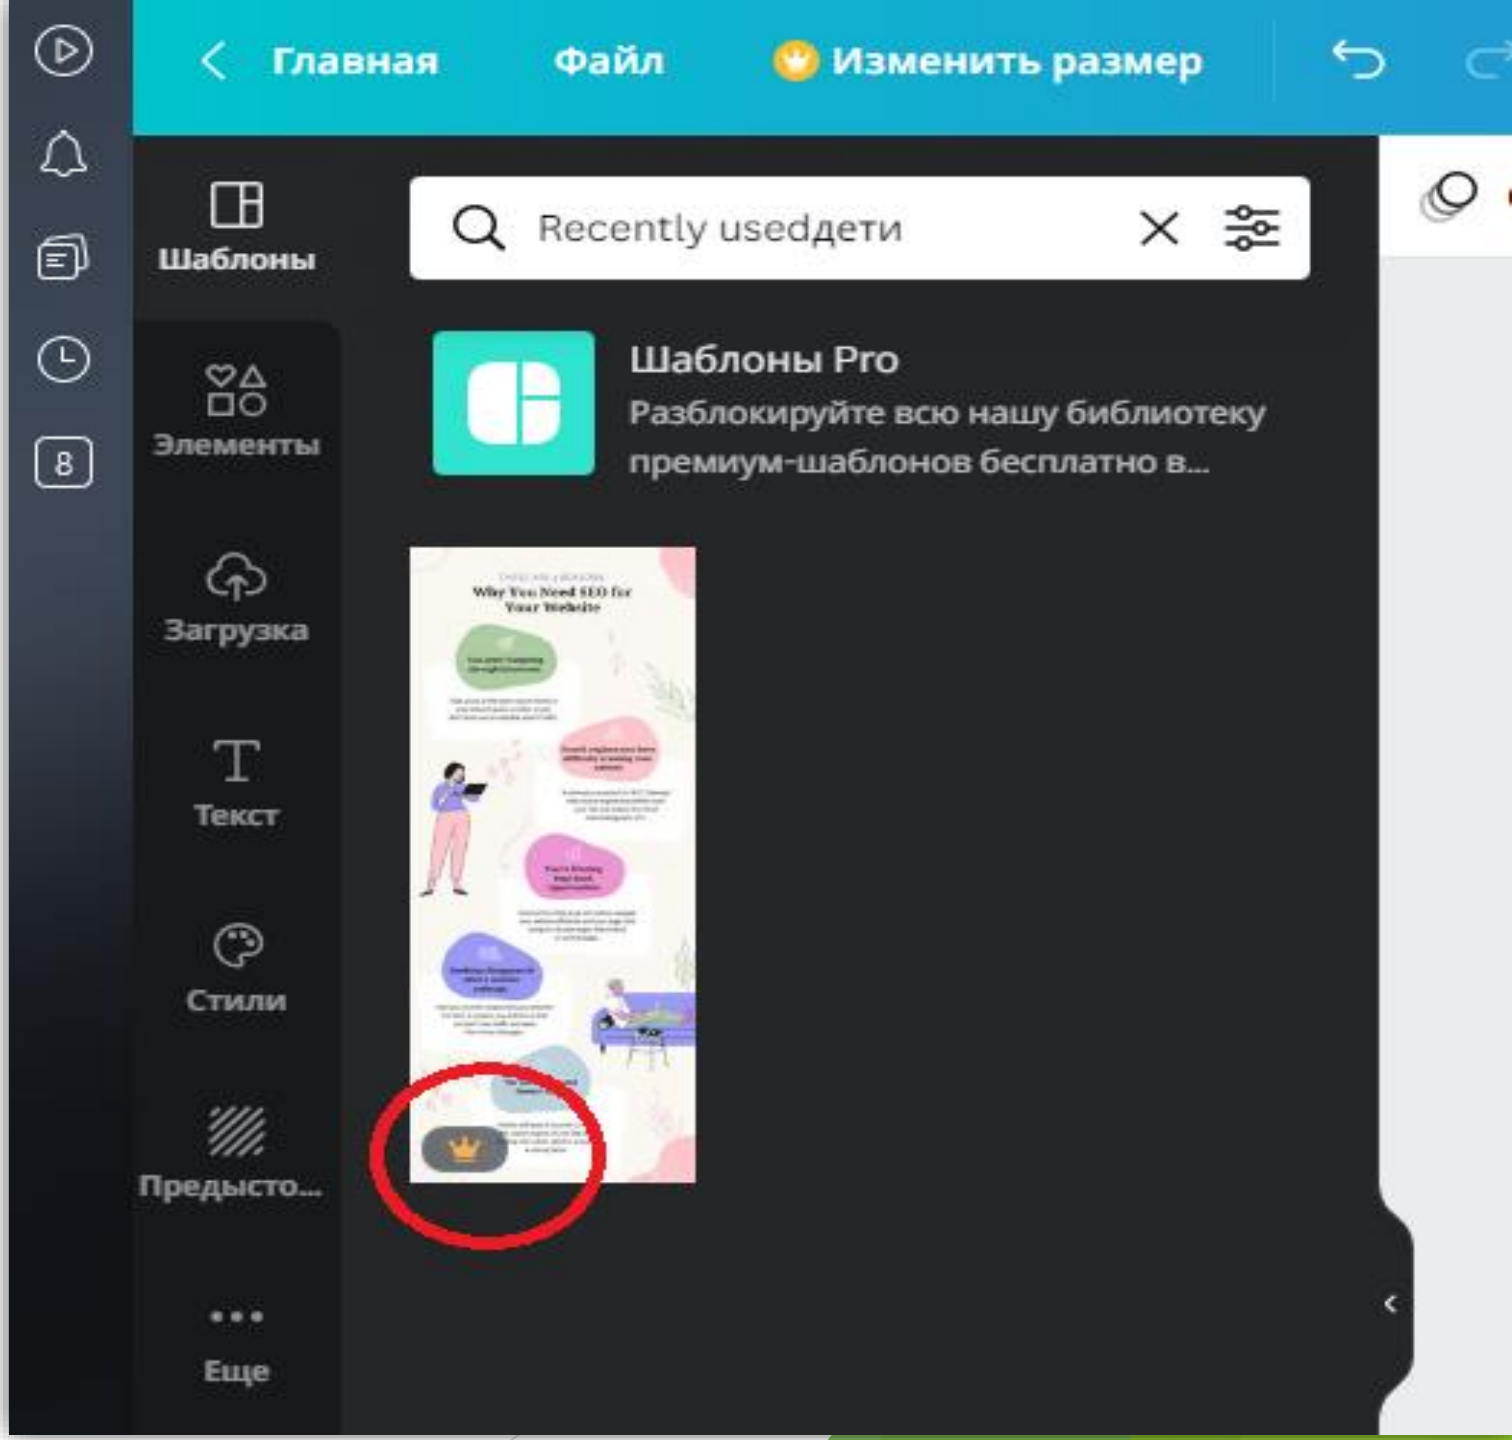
8

Главная Файл Изменить размер

Шаблоны

Элементы

Загрузка

Текст

Стили

Предысто...

Еще

Recently usedдети

Шаблоны Pro
Разблокируйте всю нашу библиотеку премиум-шаблонов бесплатно в...

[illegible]
Why You Need SEO for Your Website

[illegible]